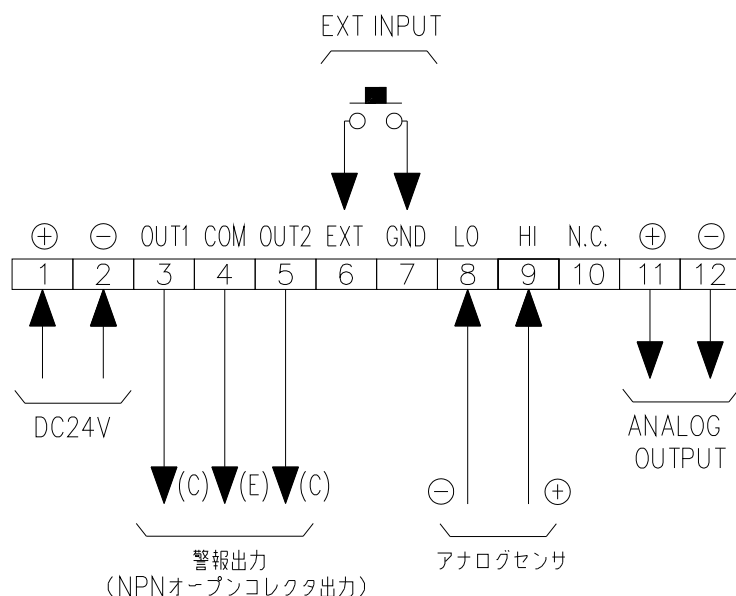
EXT INPUT

⊕ ⊖ OUT1 COM OUT2 EXT GND LO HI N.C. ⊕ ⊖

| 1 | 2 | 3 | 4 | 5 | 6 | 7 | 8 | 9 | 10 | 11 | 12 |
|---|---|---|---|---|---|---|---|---|---|---|---|

DC24V

(C) (E) (C)

警報出力
(NPNオープンコレクタ出力)

⊖ ⊕

アナログセンサ

ANALOG
OUTPUT